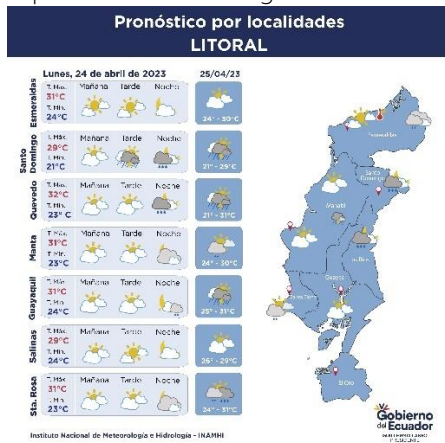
Pronóstico por localidades
LITORAL

Lunes, 24 de abril de 2023

25/04/23

Esmeraldas
Tmx 31°C
Tmn 24°C
Mañana Tarde Noche

Santo Domingo
Tmx 28°C
Tmn 21°C
Mañana Tarde Noche

Quevedo
Tmx 31°C
Tmn 23°C
Mañana Tarde Noche

Manta
Tmx 31°C
Tmn 23°C
Mañana Tarde Noche

Guayaquil
Tmx 33°C
Tmn 24°C
Mañana Tarde Noche

Salinas
Tmx 29°C
Tmn 23°C
Mañana Tarde Noche

Sta. Rosa
Tmx 31°C
Tmn 23°C
Mañana Tarde Noche

Gobierno del Ecuador

Instituto Nacional de Meteorología e Hidrología - INAMHI